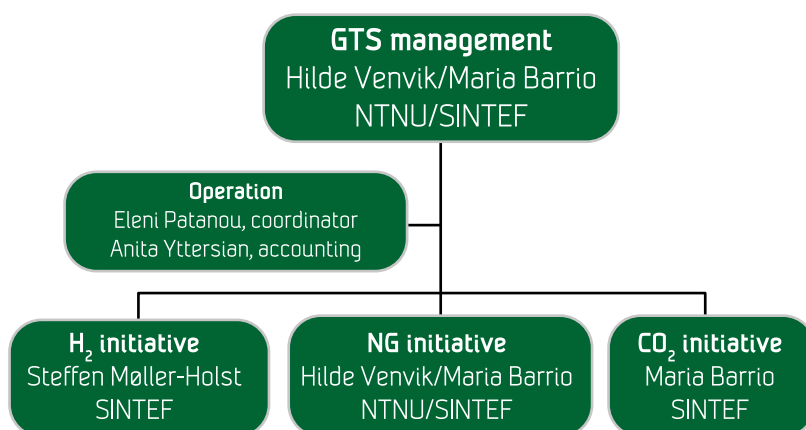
GTS management
Hilde Venvik/Maria Barrio
NTNU/SINTEF

Operation
Eleni Patanou, coordinator
Anita Yttersian, accounting

$H_2$ initiative
Steffen Møller-Holst
SINTEF

NG initiative
Hilde Venvik/Maria Barrio
NTNU/SINTEF

$CO_2$ initiative
Maria Barrio
SINTEF